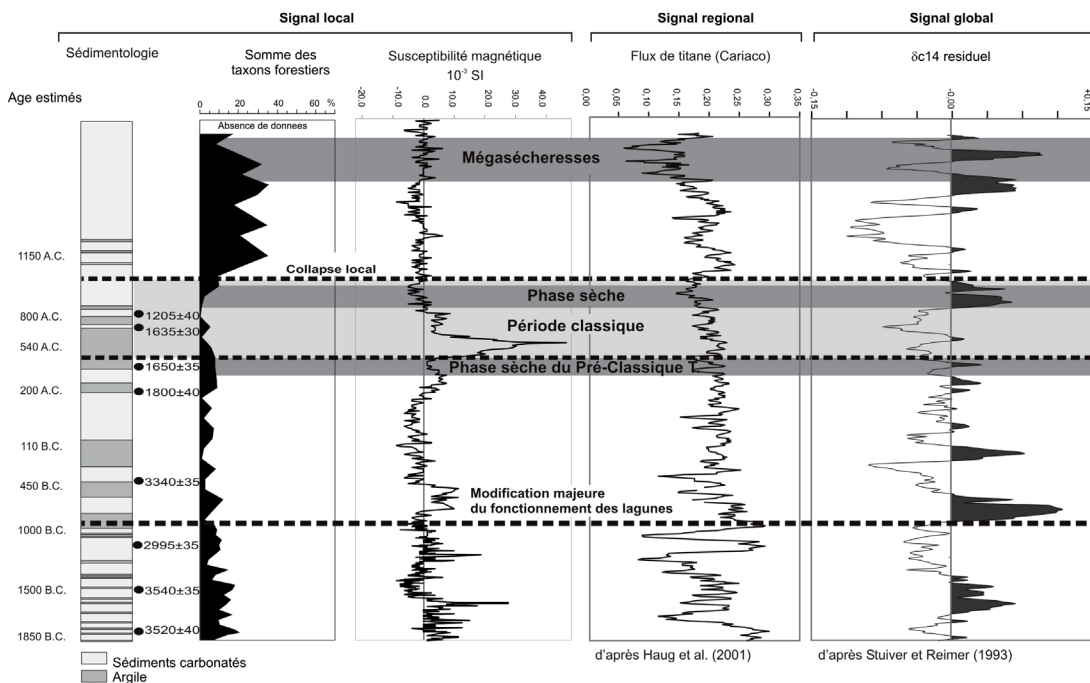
Signal local

Signal regional

Signal global

Sédimentologie

Somme des taxons forestiers

Susceptibilité magnétique
$10^{-3}$ SI

Flux de titane (Cariaco)

$\delta$c14 residuel

Age estimés

0 20 40 60 %

Absence de donnees

-20.0 -10.0 0.0 10.0 20.0 30.0 40.0

0.00 0.05 0.10 0.15 0.20 0.25 0.30 0.35

-0.15 -0.00 +0.15

Mégasécheresses

1150 A.C.

Collapse local

Phase sèche

800 A.C.

1205±40

1635±30

Période classique

540 A.C.

1650±35

Phase sèche du Pré-Classique T

200 A.C.

1800±40

110 B.C.

450 B.C.

3340±35

Modification majeure du fonctionnement des lagunes

1000 B.C.

2995±35

1500 B.C.

3540±35

1850 B.C.

3520±40

Sédiments carbonatés
Argile

d'après Haug et al. (2001)

d'après Stuiver et Reimer (1993)